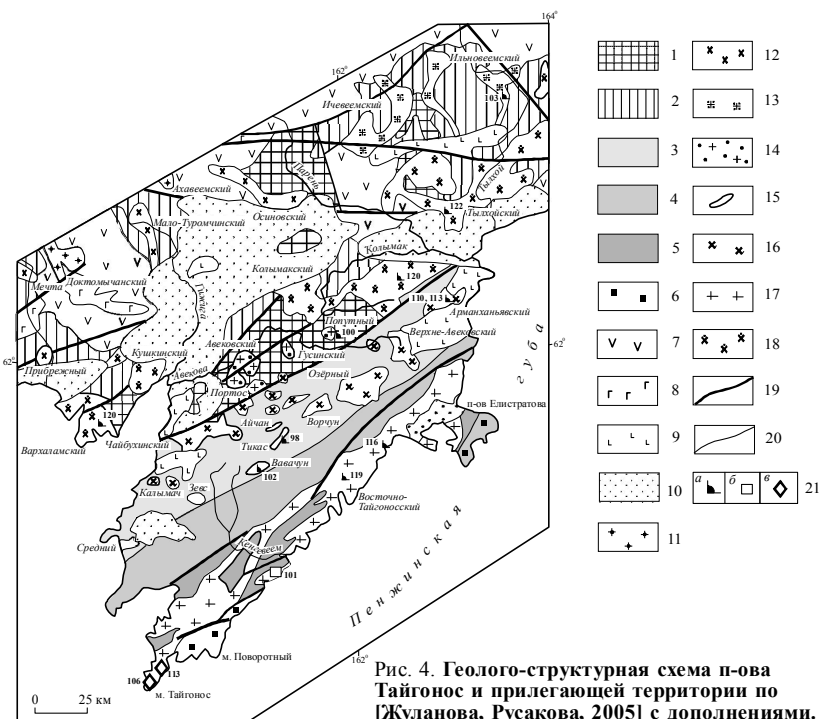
164°
162°
Ильновеемский
Ичевеемский
103
Ахавеемский
Парень
Тылхой
Мало-Туромчинский
Осиновский
122
Тылхойский
Кольмак
Мечта
Доктомычанский
Колымакский
120
110, 113
Арманханьявский
Попутный
100
Авековский
Гусинский
Верхне-Авековский
62°
62°
Прибрежный
Кушкинский
Авекова
Озёрный
Портос
120
Чайбухинский
Айчан
Ворчун
п-ов Елистратова
Вархаламский
98
Тикас
116
Вавачун
102
119
Калымач
Зевс
Восточно-Тайгоносский
Средний
Кенгевеем
101
П е н ж и н с к а я
г у б а
м. Поворотный
162°
113
106
м. Тайгонос
0 25 км
1
2
3
4
5
6
7
8
9
10
11
12
13
14
15
16
17
18
19
20
а б в
21
Рис. 4. **Геолого-структурная схема п-ова Тайгонос и прилегающей территории по [Жуланова, Русакова, 2005] с дополнениями.**